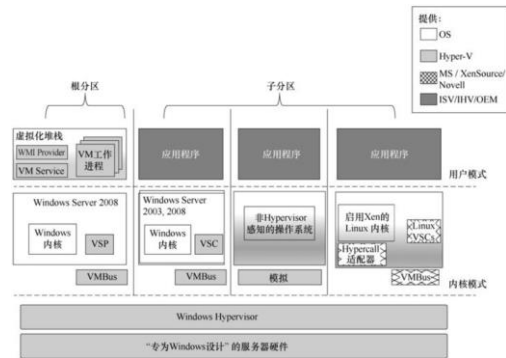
提供：
OS
Hyper-V
MS / XenSource/ Novell
ISV/IHV/OEM

根分区

子分区

虚拟化堆栈
WMI Provider
VM Service
VM工作进程

应用程序

应用程序

应用程序

用户模式

Windows Server 2008

Windows 内核

VSP

VMBus

Windows Server 2003, 2008

Windows 内核

VSC

VMBus

非Hypervisor 感知的操作系统

模拟

启用Xen的 Linux 内核

Linux VSCs

Hypercall 适配器

VMBus

内核模式

Windows Hypervisor

"专为Windows设计"的服务器硬件